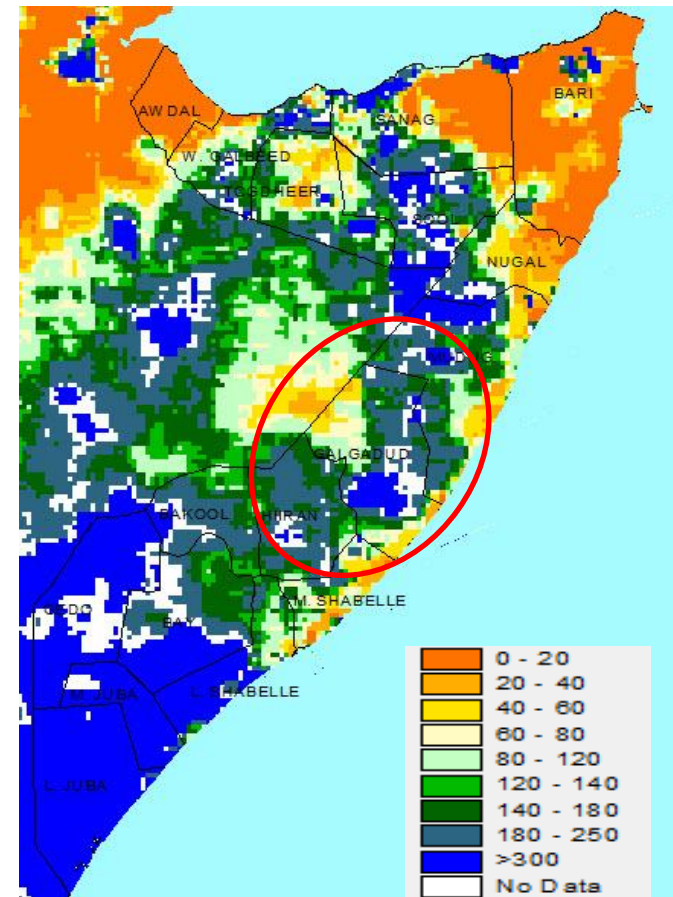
AWDAL
BARI
SANAG
W. GALBEED
TOGDHEER
SOOL
NUGAL
MUDUG
GALGADUD
BAKOOL
HIRAN
GEDO
BAY
M. SHABELLE
M. JUBA
L. SHABELLE
L. JUBA

0 - 20
20 - 40
40 - 60
60 - 80
80 - 120
120 - 140
140 - 180
180 - 250
>300
No Data